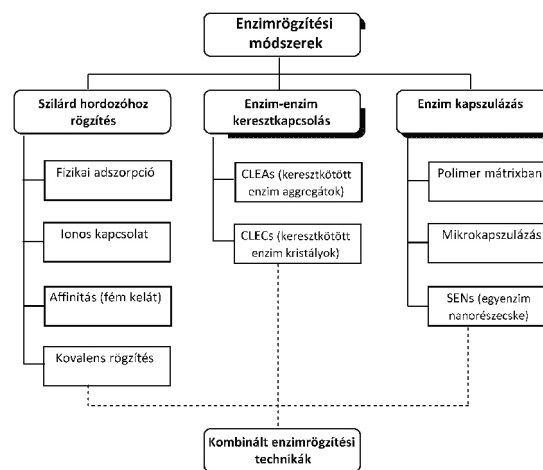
Enzimrögzítési módszerek

Szilárd hordozóhoz rögzítés

Fizikai adszorpció

Ionos kapcsolat

Affinitás (fém kelát)

Kovalens rögzítés

Enzim-enzim keresztkapcsolás

CLEAs (keresztkötött enzim aggregátok)

CLECs (keresztkötött enzim kristályok)

Enzim kapszulázás

Polimer mátrixban

Mikrokapszulázás

SENs (egyenzim nanorészecske)

Kombinált enzimrögzítési technikák